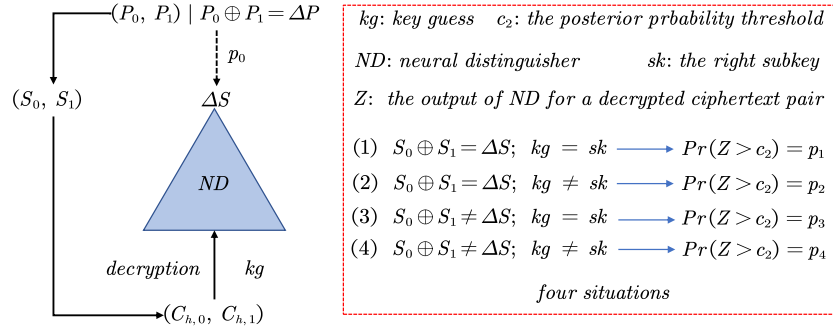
$(P_0,\ P_1)\ |\ P_0 \oplus P_1 = \Delta P$

$p_0$

$(S_0,\ S_1)$

$\Delta S$

$ND$

$decryption$

$kg$

$(C_{h,0},\ C_{h,1})$

$kg$: $key\ guess$ $c_2$: $the\ posterior\ prbability\ threshold$

$ND$: $neural\ distinguisher$ $sk$: $the\ right\ subkey$

$Z$: $the\ output\ of\ ND\ for\ a\ decrypted\ ciphertext\ pair$

(1) $S_0 \oplus S_1 = \Delta S;\ \ kg\ =\ sk$ $Pr(Z > c_2) = p_1$

(2) $S_0 \oplus S_1 = \Delta S;\ \ kg\ \neq\ sk$ $Pr(Z > c_2) = p_2$

(3) $S_0 \oplus S_1 \neq \Delta S;\ \ kg\ =\ sk$ $Pr(Z > c_2) = p_3$

(4) $S_0 \oplus S_1 \neq \Delta S;\ \ kg\ \neq\ sk$ $Pr(Z > c_2) = p_4$

$four\ situations$